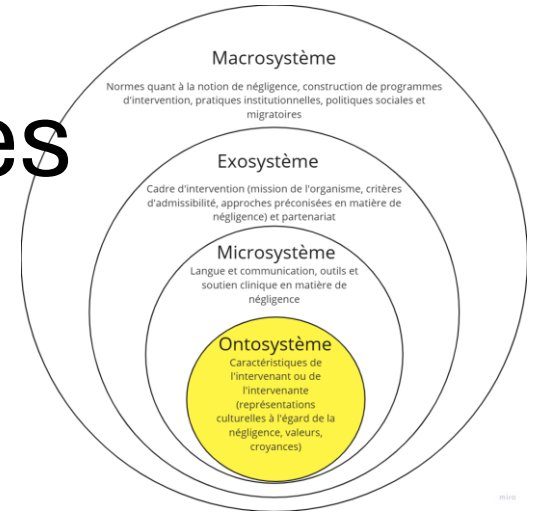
es

Macrosystème

Normes quant à la notion de négligence, construction de programmes d'intervention, pratiques institutionnelles, politiques sociales et migratoires

Exosystème

Cadre d'intervention (mission de l'organisme, critères d'admissibilité, approches préconisées en matière de négligence) et partenariat

Microsystème

Langue et communication, outils et soutien clinique en matière de négligence

Ontosystème

Caractéristiques de l'intervenant ou de l'intervenante (représentations culturelles à l'égard de la négligence, valeurs, croyances)

miro